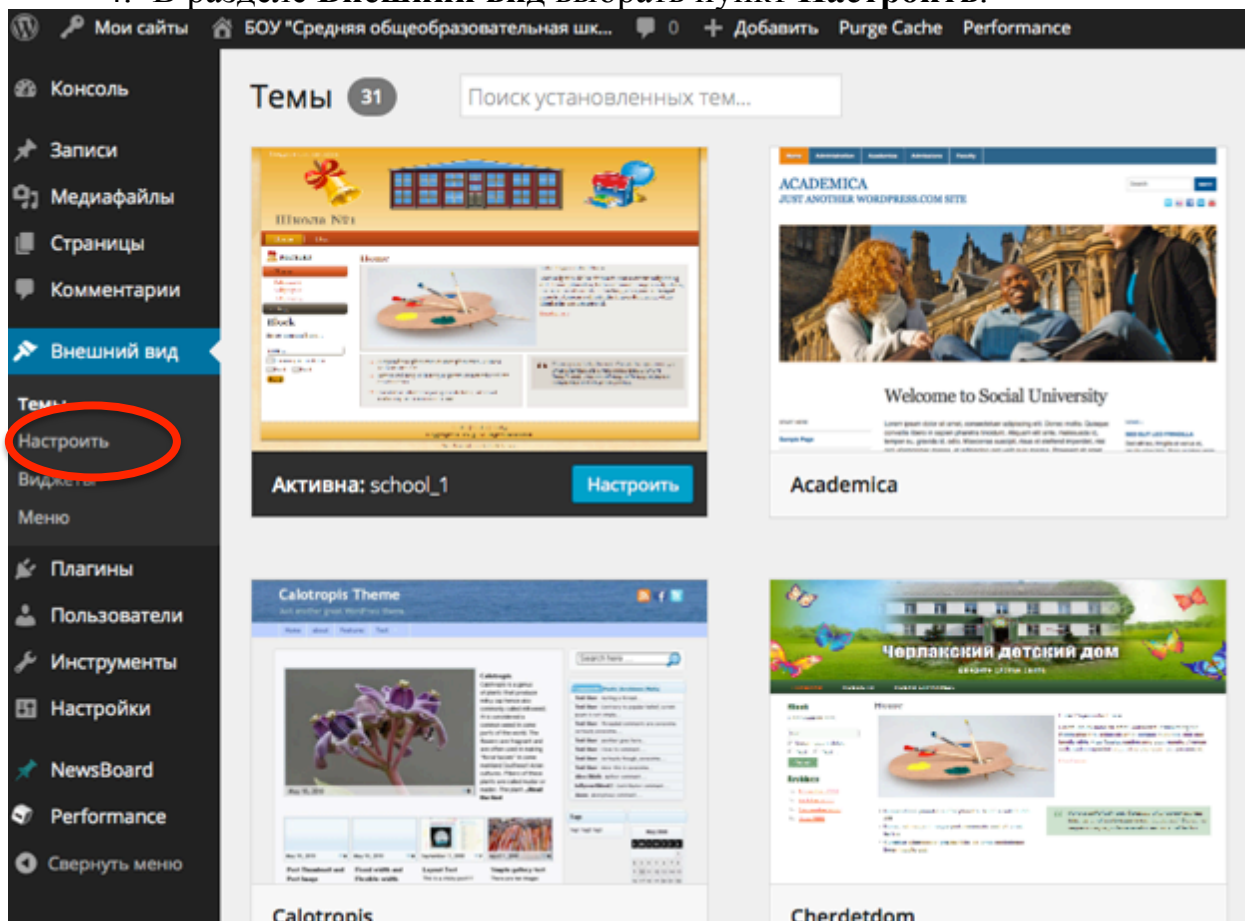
Мои сайты БОУ "Средняя общеобразовательная шк... 0 Добавить Purge Cache Performance

Консоль
Записи
Медиафайлы
Страницы
Комментарии
Внешний вид
Темы
Настроить
Виджеты
Меню
Плагины
Пользователи
Инструменты
Настройки
NewsBoard
Performance
Свернуть меню

Темы 31 Поиск установленных тем...

Школа №1

Активна: school_1 Настроить

ACADEMICA
JUST ANOTHER WORDPRESS.COM SITE
Welcome to Social University

Academica

Calotropis Theme

Calotropis

Черлакский детский дом

Cherdetdom